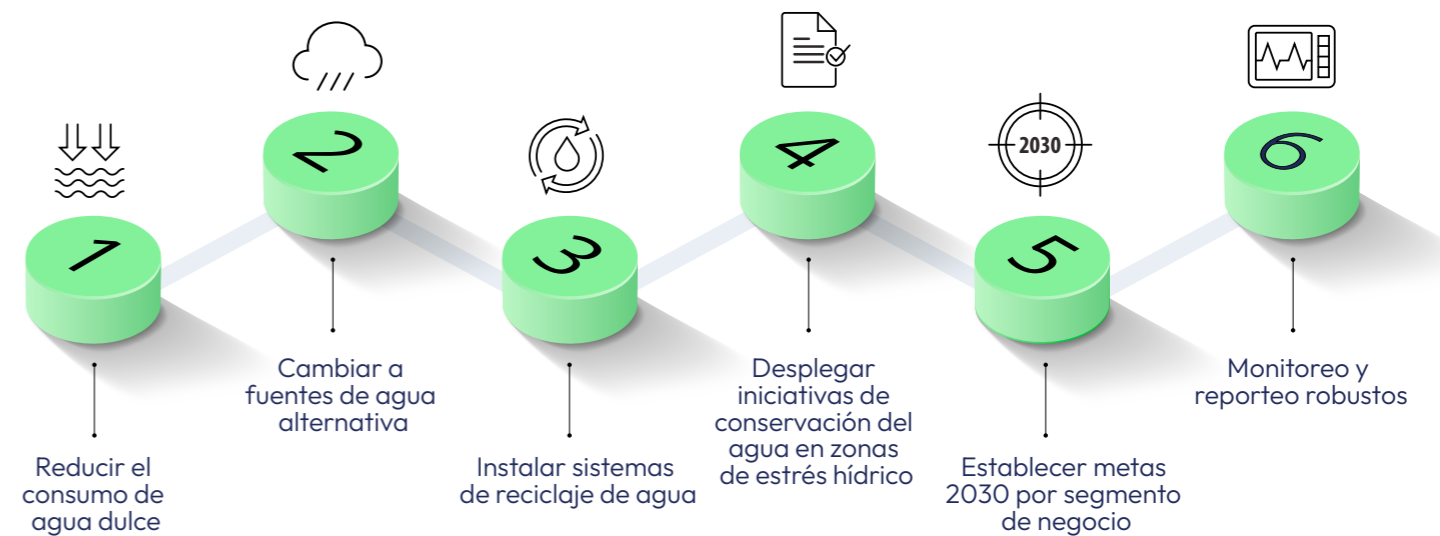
1
Reducir el consumo de agua dulce

2
Cambiar a fuentes de agua alternativa

3
Instalar sistemas de reciclaje de agua

4
Desplegar iniciativas de conservación del agua en zonas de estrés hídrico

2030
5
Establecer metas 2030 por segmento de negocio

6
Monitoreo y reporteo robustos